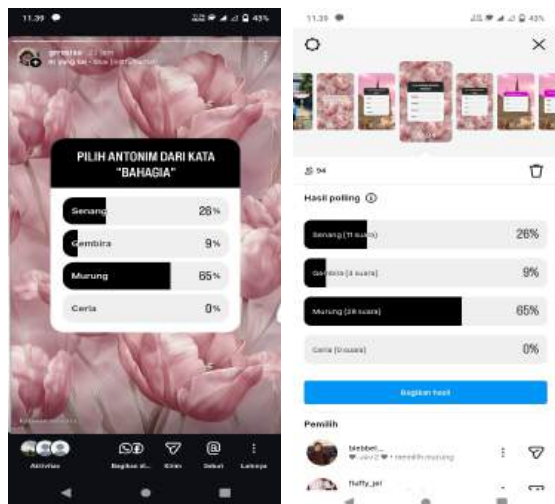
11.39

43%

PILIH ANTONIM DARI KATA "BAHAGIA"

Senang 26%

Gembira 9%

Murung 65%

Ceria 0%

Aktivitas

Bagikan di...

Kirim

Sebut

Lainnya

11.39

43%

94

Hasil polling

Senang (11 suara) 26%

Gembira (4 suara) 9%

Murung (28 suara) 65%

Ceria (0 suara) 0%

Bagikan hasil

Pemilih

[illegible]

fluffy_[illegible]